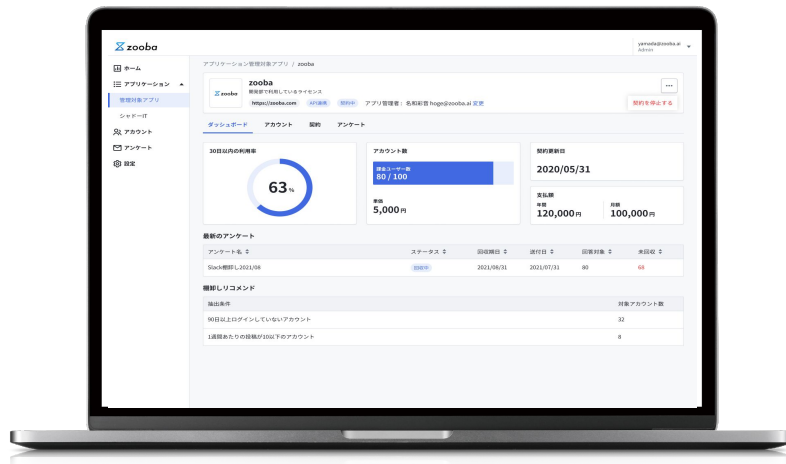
zooba

yamada@zooba.ai
Admin

ホーム
アプリケーション
管理対象アプリ
シャドーIT
アカウント
アンケート
設定

アプリケーション管理対象アプリ / zooba

zooba
開発部で利用しているライセンス
https://zooba.com API連携 契約中 アプリ管理者：名和莉香 hoge@zooba.ai 変更

契約を停止する

ダッシュボード アカウント 契約 アンケート

30日以内の利用率
63%

アカウント数
課金ユーザー数
80 / 100
単価
5,000円

契約更新日
2020/05/31

支払額
年額
120,000円
月額
100,000円

最新のアンケート

| アンケート名 | ステータス | 回収期日 | 送付日 | 回答対象 | 未回収 |
|---|---|---|---|---|---|
| Slack棚卸し2021/08 | 回収中 | 2021/08/31 | 2021/07/31 | 80 | 68 |

棚卸しリコメンド

| 抽出条件 | 対象アカウント数 |
|---|---|
| 90日以上ログインしていないアカウント | 32 |
| 1週間あたりの投稿が10以下のアカウント | 8 |